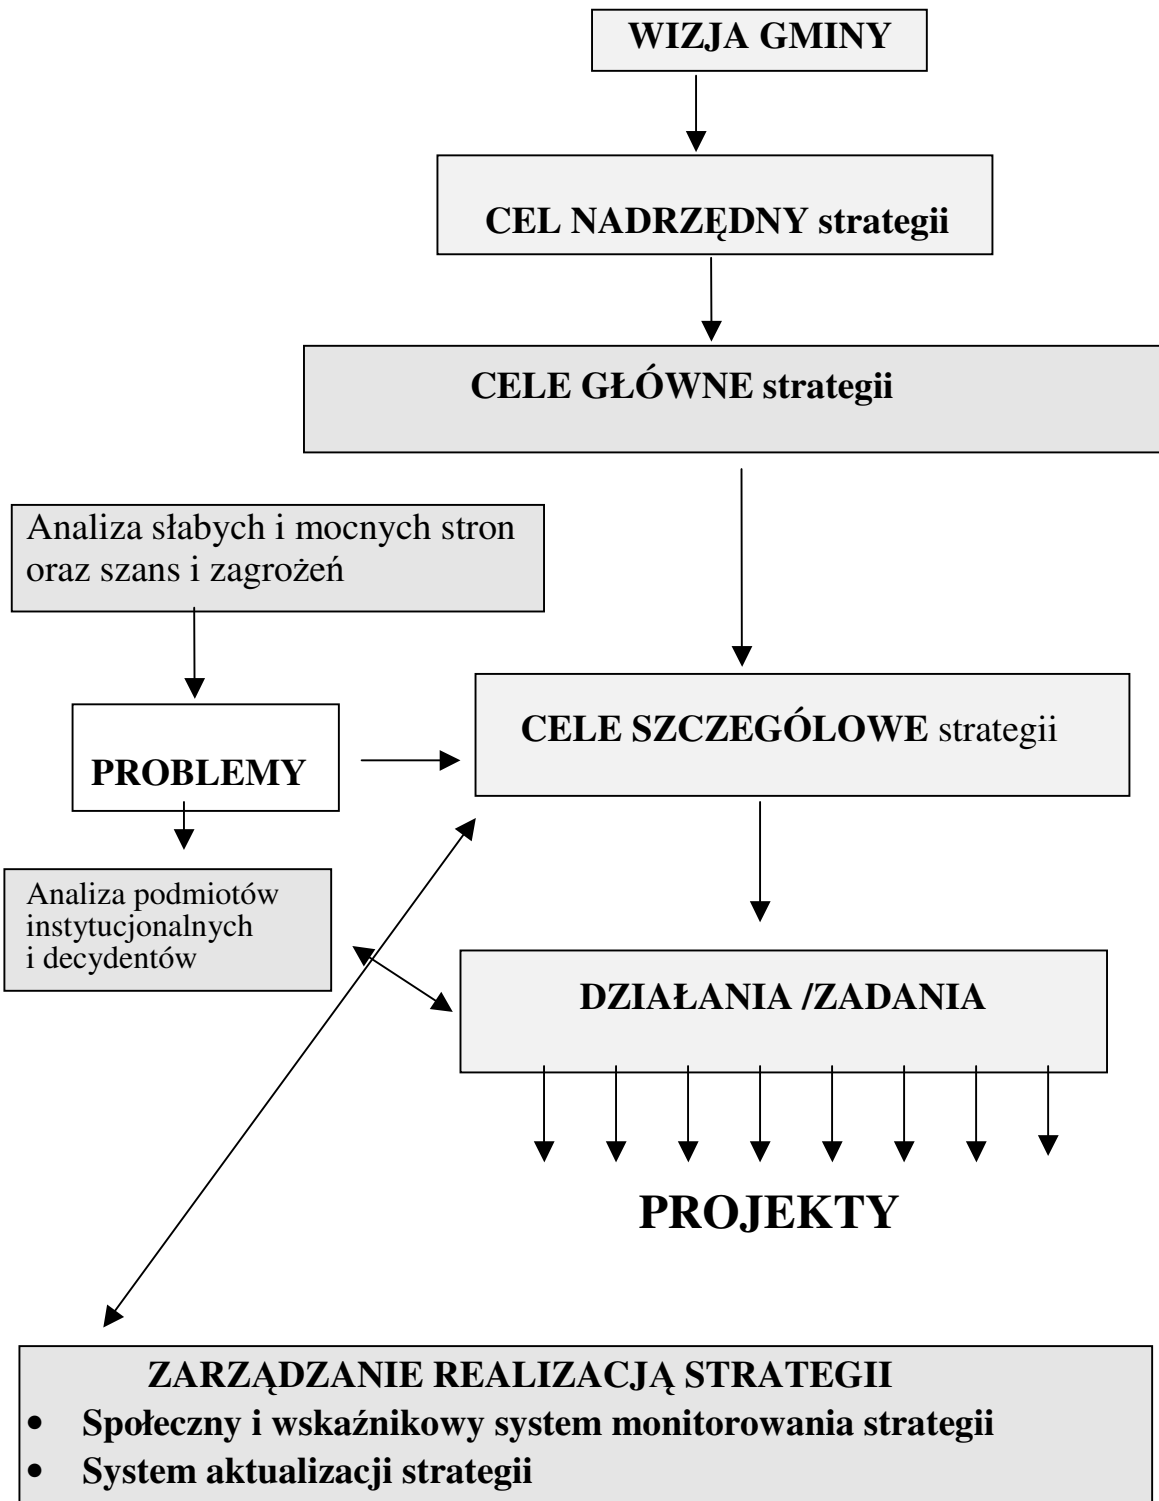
WIZJA GMINY

CEL NADRZĘDNY strategii

CELE GŁÓWNE strategii

Analiza słabych i mocnych stron oraz szans i zagrożeń

PROBLEMY

CELE SZCZEGÓLOWE strategii

Analiza podmiotów instytucjonalnych i decydentów

DZIAŁANIA /ZADANIA

PROJEKTY

ZARZĄDZANIE REALIZACJĄ STRATEGII
• Społeczny i wskaźnikowy system monitorowania strategii
• System aktualizacji strategii